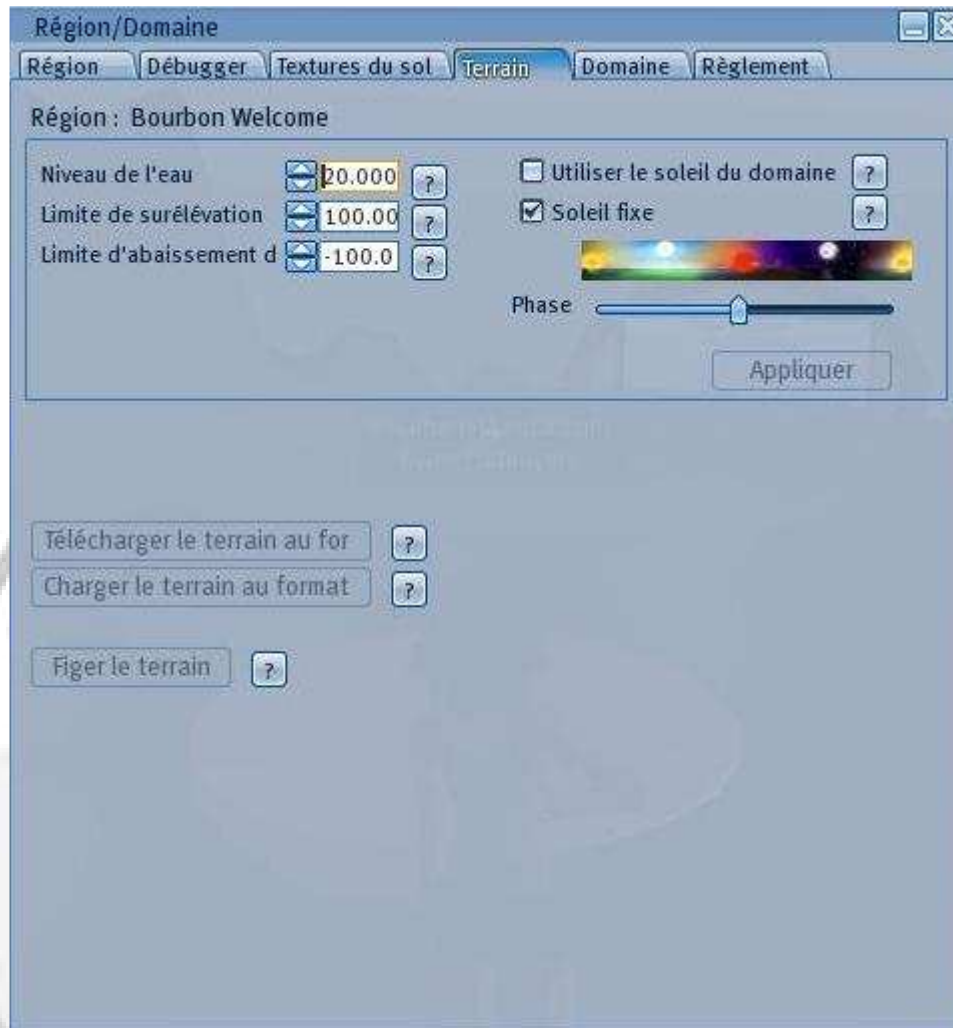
Région/Domaine

Région | Débugger | Textures du sol | Terrain | Domaine | Règlement

Région : Bourbon Welcome

Niveau de l'eau 20.000 ?
Limite de surélévation 100.00 ?
Limite d'abaissement d -100.0 ?

Utiliser le soleil du domaine ?
Soleil fixe ?

Phase

Appliquer

Télécharger le terrain au for ?
Charger le terrain au format ?

Figer le terrain ?